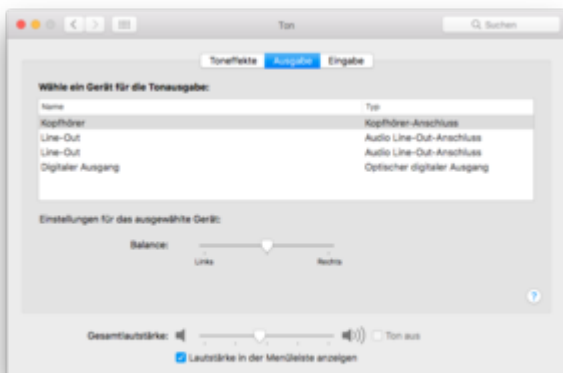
Ton

Suchen

Toneffekte Ausgabe Eingabe

Wähle ein Gerät für die Tonausgabe:

| Name | Typ |
|---|---|
| Kopfhörer | Kopfhörer-Anschluss |
| Line-Out | Audio Line-Out-Anschluss |
| Line-Out | Audio Line-Out-Anschluss |
| Digitaler Ausgang | Optischer digitaler Ausgang |

Einstellungen für das ausgewählte Gerät:

Balance:

Links Rechts

?

Gesamtlautstärke:

Ton aus

Lautstärke in der Menüleiste anzeigen